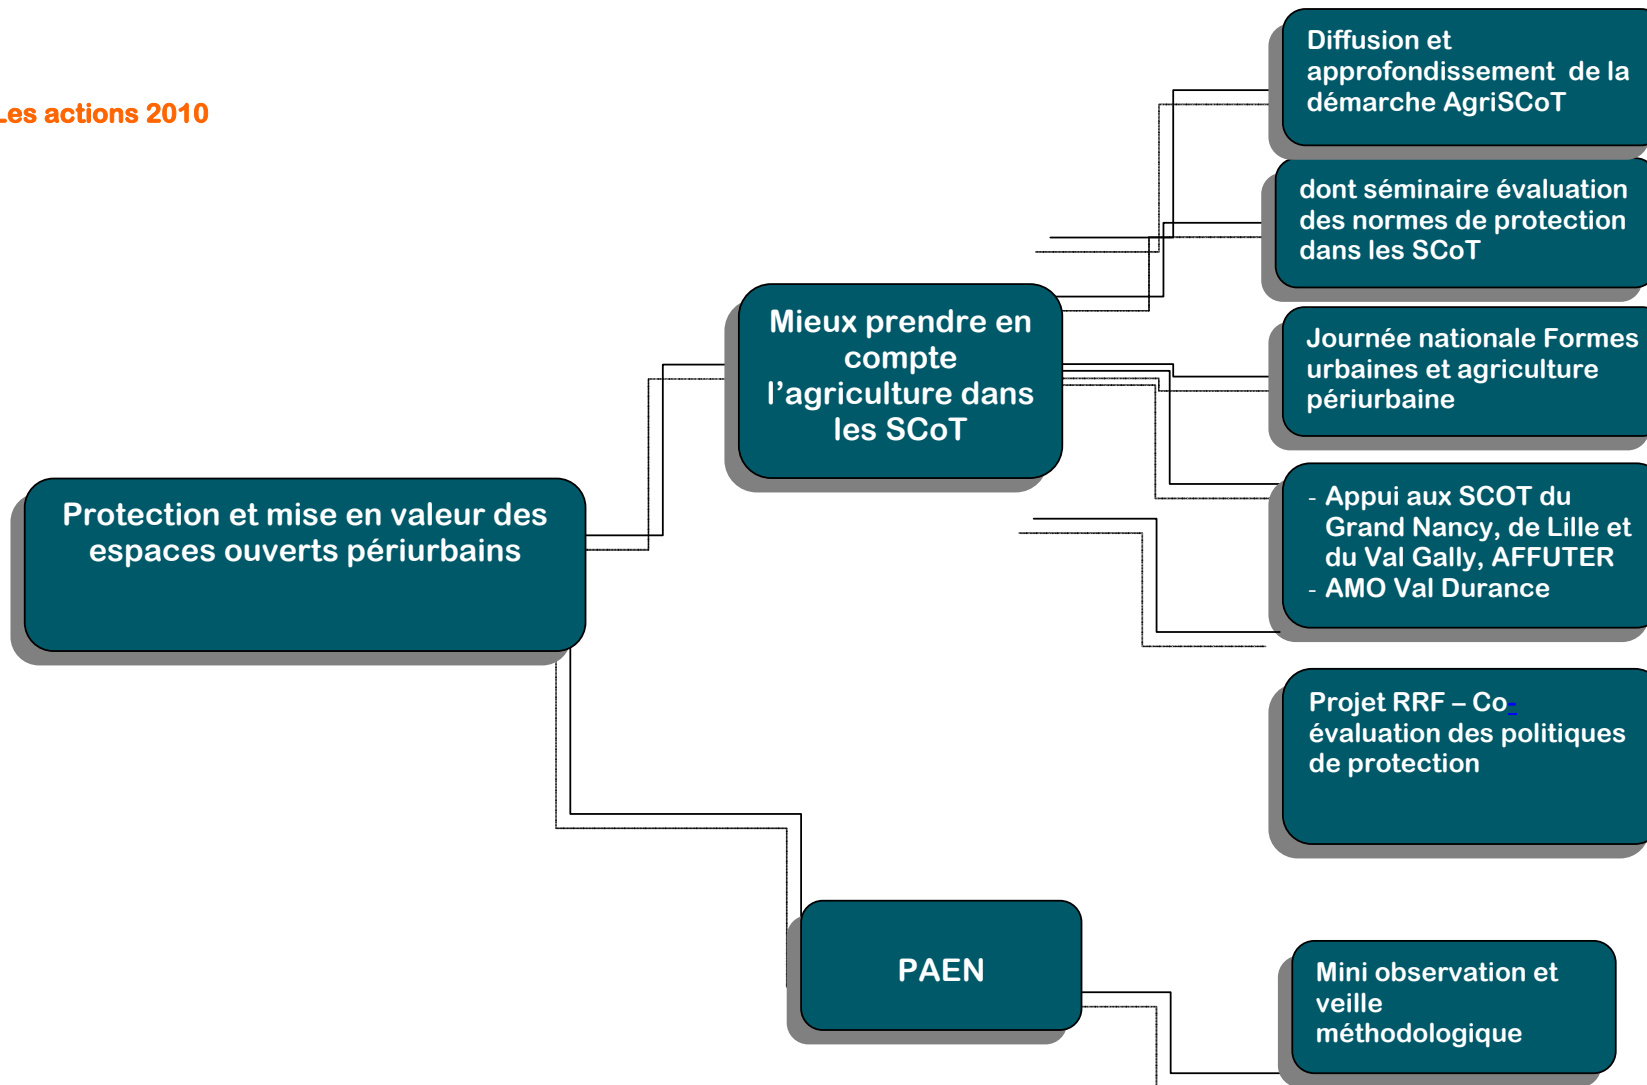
Les actions 2010

Protection et mise en valeur des espaces ouverts périurbains

Mieux prendre en compte l'agriculture dans les SCoT

Diffusion et approfondissement de la démarche AgriSCoT

dont séminaire évaluation des normes de protection dans les SCoT

Journée nationale Formes urbaines et agriculture périurbaine

- Appui aux SCOT du Grand Nancy, de Lille et du Val Gally, AFFUTER
- AMO Val Durance

Projet RRF – Co-évaluation des politiques de protection

PAEN

Mini observation et veille méthodologique